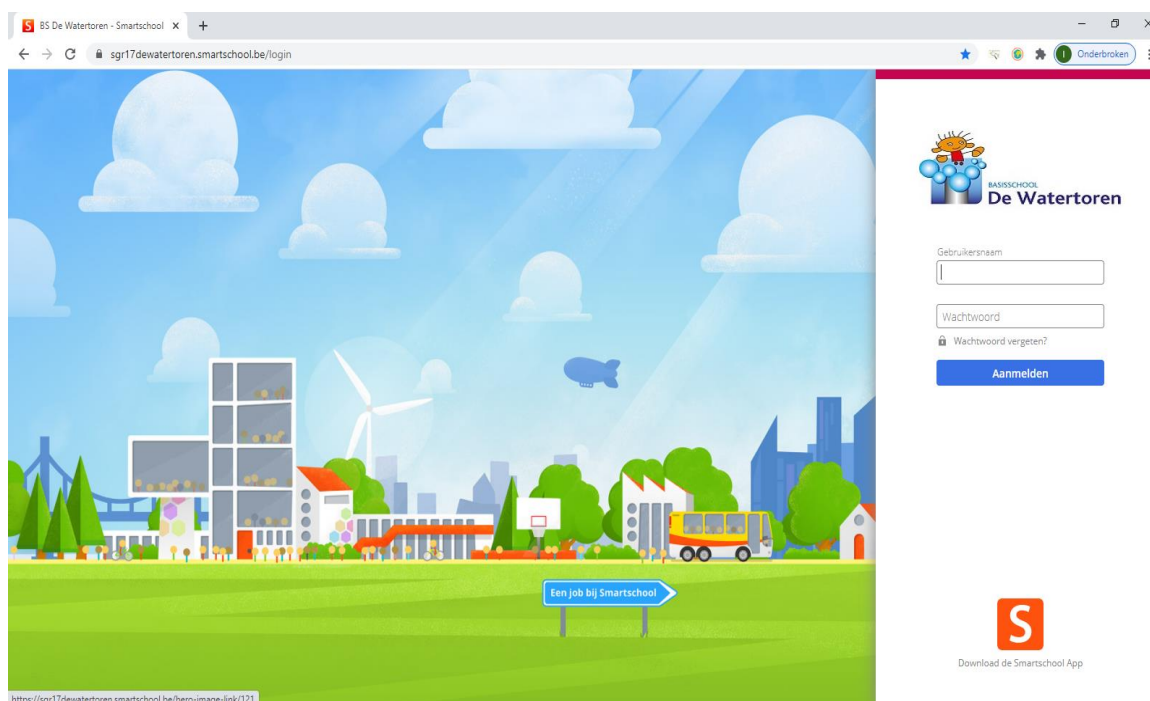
BS De Watertoren - Smartschool ×

sgr17dewatertoren.smartschool.be/login

Onderbroken

BASISSCHOOL
De Watertoren

Gebruikersnaam

Wachtwoord

Wachtwoord vergeten?

Aanmelden

Een job bij Smartschool

S

Download de Smartschool App

https://sgr17dewatertoren.smartschool.be/hero-image-link/121